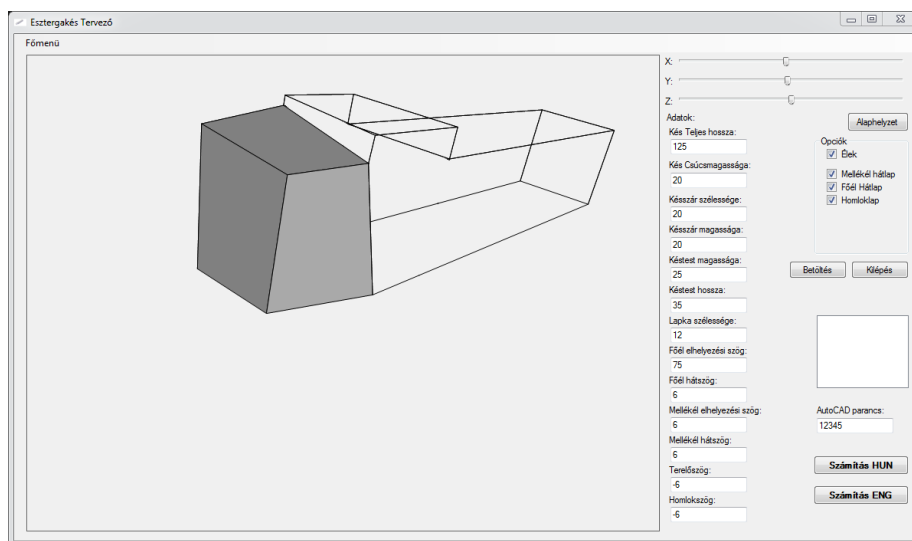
Esztergakés Tervező

Főmenü

X:
Y:
Z:

Adatok:
Kés Teljes hossza:
125
Kés Csúcsmagassága:
20
Késszár szélessége:
20
Késszár magassága:
20
Késtest magassága:
25
Késtest hossza:
35
Lapka szélessége:
12
Főél elhelyezési szög:
75
Főél hátszög:
6
Mellékél elhelyezési szög:
6
Mellékél hátszög:
6
Terelőszög:
-6
Homlokszög:
-6

Alaphelyzet

Opciók
Élek
Mellékél hátlap
Főél Hátlap
Homloklap

Betöltés
Kilépés

AutoCAD parancs:
12345

Számítás HUN
Számítás ENG